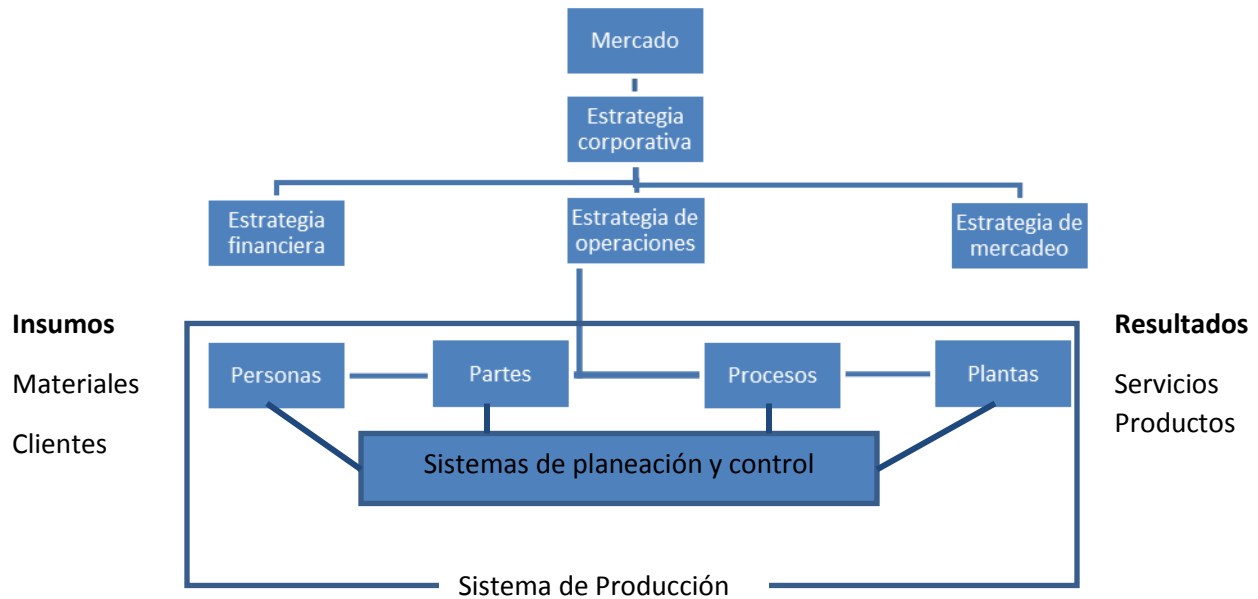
Mercado

Estrategia corporativa

Estrategia financiera

Estrategia de operaciones

Estrategia de mercadeo

Insumos

Materiales

Clientes

Personas

Partes

Procesos

Plantas

Sistemas de planeación y control

Resultados

Servicios

Productos

Sistema de Producción